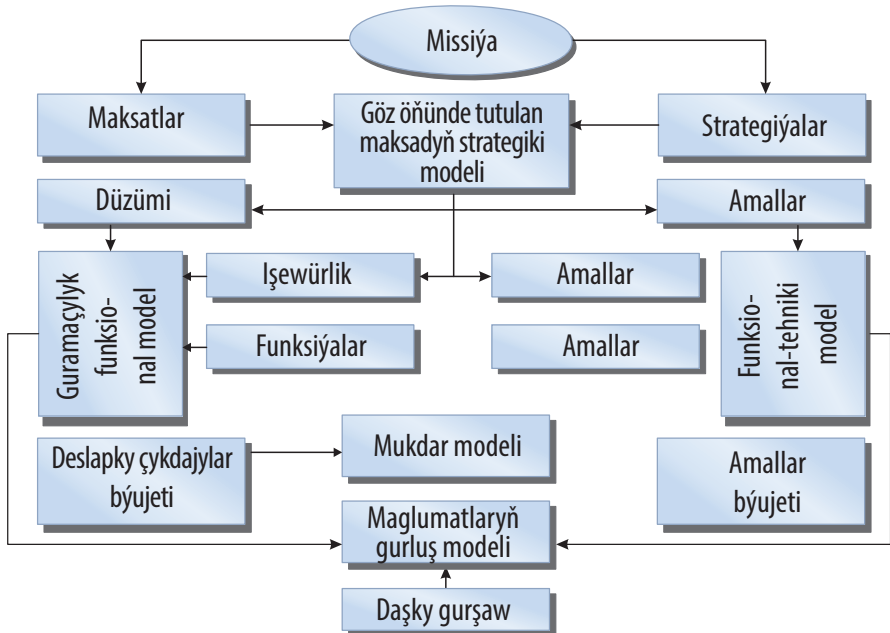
Missiýa

Maksatlar

Göz öňünde tutulan maksadyň strategiki modeli

Strategiýalar

Düzümi

Amallar

Guramaçylyk funksional model

Işewürlik

Amallar

Funksional-tehniki model

Funksiýalar

Amallar

Deslapky çykdajylar býujeti

Mukdar modeli

Amallar býujeti

Maglumatlaryň gurluş modeli

Daşky gurşaw